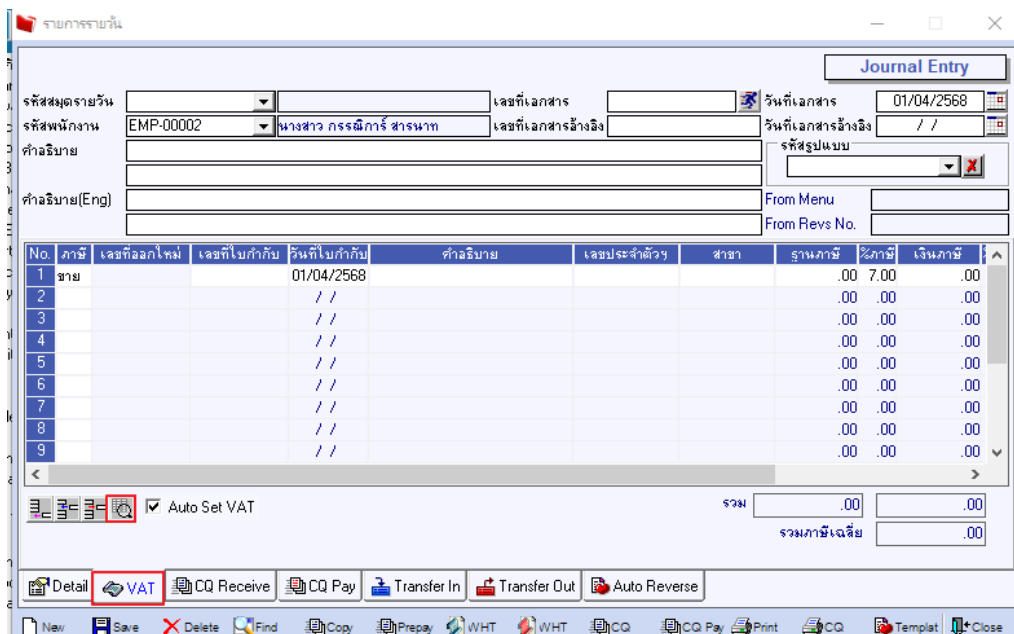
รายการรายวัน

Journal Entry

รหัสสมุดรายวัน
เลขที่เอกสาร
วันที่เอกสาร 01/04/2568
รหัสพนักงาน EMP-00002 นางสาว กรรณิการ์ สารนาท
เลขที่เอกสารอ้างอิง
วันที่เอกสารอ้างอิง / /
คำอธิบาย
รหัสรูปแบบ
คำอธิบาย(Eng)
From Menu
From Revs No.

| No. | ภาษี | เลขที่ออกใหม่ | เลขที่ใบกำกับ | วันที่ใบกำกับ | คำอธิบาย | เลขประจำตัวฯ | สาขา | ฐานภาษี | %ภาษี | เงินภาษี |
|---|---|---|---|---|---|---|---|---|---|---|
| 1 | ขาย | | | 01/04/2568 | | | | .00 | 7.00 | .00 |
| 2 | | | | / / | | | | .00 | .00 | .00 |
| 3 | | | | / / | | | | .00 | .00 | .00 |
| 4 | | | | / / | | | | .00 | .00 | .00 |
| 5 | | | | / / | | | | .00 | .00 | .00 |
| 6 | | | | / / | | | | .00 | .00 | .00 |
| 7 | | | | / / | | | | .00 | .00 | .00 |
| 8 | | | | / / | | | | .00 | .00 | .00 |
| 9 | | | | / / | | | | .00 | .00 | .00 |

Auto Set VAT
รวม .00 .00
รวมภาษีเฉลี่ย .00

Detail VAT CQ Receive CQ Pay Transfer In Transfer Out Auto Reverse

New Save Delete Find Copy Prepay WHT WHT CQ CQ Pay Print CQ Templat Close